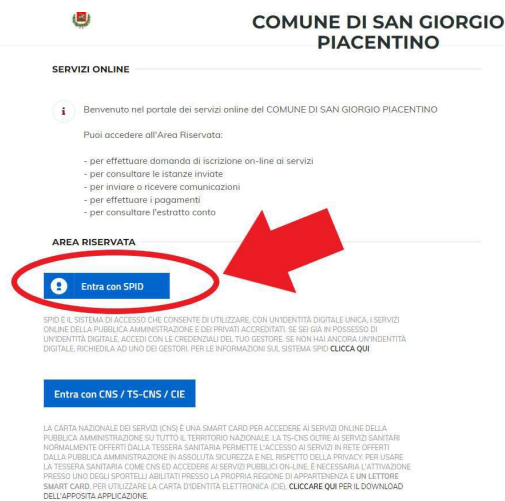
COMUNE DI SAN GIORGIO PIACENTINO

SERVIZI ONLINE

Benvenuto nel portale dei servizi online del COMUNE DI SAN GIORGIO PIACENTINO

Puoi accedere all'Area Riservata:

- per effettuare domanda di iscrizione on-line ai servizi
- per consultare le istanze inviate
- per inviare o ricevere comunicazioni
- per effettuare i pagamenti
- per consultare l'estratto conto

AREA RISERVATA

Entra con SPID

SPID È IL SISTEMA DI ACCESSO CHE CONSENTE DI UTILIZZARE, CON UN'IDENTITÀ DIGITALE UNICA, I SERVIZI ONLINE DELLA PUBBLICA AMMINISTRAZIONE E DEI PRIVATI ACCREDITATI. SE SEI GIÀ IN POSSESSO DI UN'IDENTITÀ DIGITALE, ACCEDI CON LE CREDENZIALI DEL TUO GESTORE. SE NON HAI ANCORA UN'IDENTITÀ DIGITALE, RICHIEDILA AD UNO DEI GESTORI. PER LE INFORMAZIONI SUL SISTEMA SPID CLICCA QUI

Entra con CNS / TS-CNS / CIE

LA CARTA NAZIONALE DEI SERVIZI (CNS) È UNA SMART CARD PER ACCEDERE AI SERVIZI ONLINE DELLA PUBBLICA AMMINISTRAZIONE SU TUTTO IL TERRITORIO NAZIONALE. LA TS-CNS OLTRE AI SERVIZI SANITARI NORMALMENTE OFFERTI DALLA TESSERA SANITARIA PERMETTE L'ACCESSO AI SERVIZI IN RETE OFFERTI DALLA PUBBLICA AMMINISTRAZIONE IN ASSOLUTA SICUREZZA E NEL RISPETTO DELLA PRIVACY. PER USARE LA TESSERA SANITARIA COME CNS ED ACCEDERE AI SERVIZI PUBBLICI ON-LINE, È NECESSARIA L'ATTIVAZIONE PRESSO UNO DEGLI SPORTELLI ABILITATI PRESSO LA PROPRIA REGIONE DI APPARTENENZA E UN LETTORE SMART CARD. PER UTILIZZARE LA CARTA D'IDENTITÀ ELETTRONICA (CIE), CLICCARE QUI PER IL DOWNLOAD DELL'APPOSITA APPLICAZIONE.